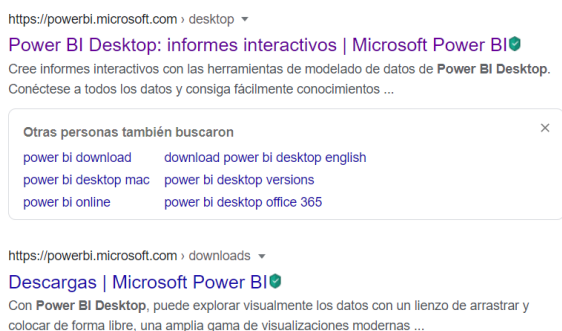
https://powerbi.microsoft.com › desktop

Power BI Desktop: informes interactivos | Microsoft Power BI

Cree informes interactivos con las herramientas de modelado de datos de Power BI Desktop. Conéctese a todos los datos y consiga fácilmente conocimientos ...

Otras personas también buscaron

×

power bi download
download power bi desktop english
power bi desktop mac
power bi desktop versions
power bi online
power bi desktop office 365

https://powerbi.microsoft.com › downloads

Descargas | Microsoft Power BI

Con Power BI Desktop, puede explorar visualmente los datos con un lienzo de arrastrar y colocar de forma libre, una amplia gama de visualizaciones modernas ...